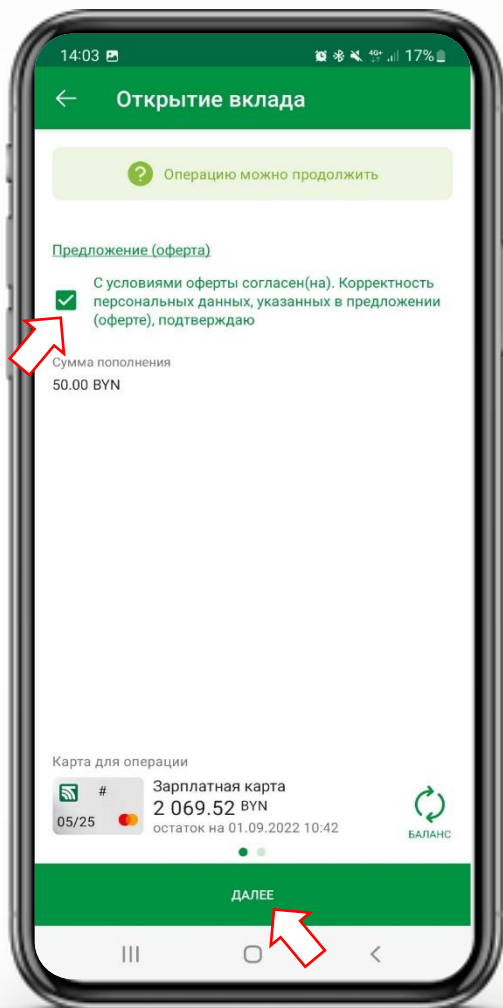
14:03 17%

Открытие вклада

Операцию можно продолжить

Предложение (оферта)

С условиями оферты согласен(на). Корректность персональных данных, указанных в предложении (оферте), подтверждаю

Сумма пополнения
50.00 BYN

Карта для операции
#
05/25
Зарплатная карта
2 069.52 BYN
остаток на 01.09.2022 10:42
БАЛАНС

ДАЛЕЕ